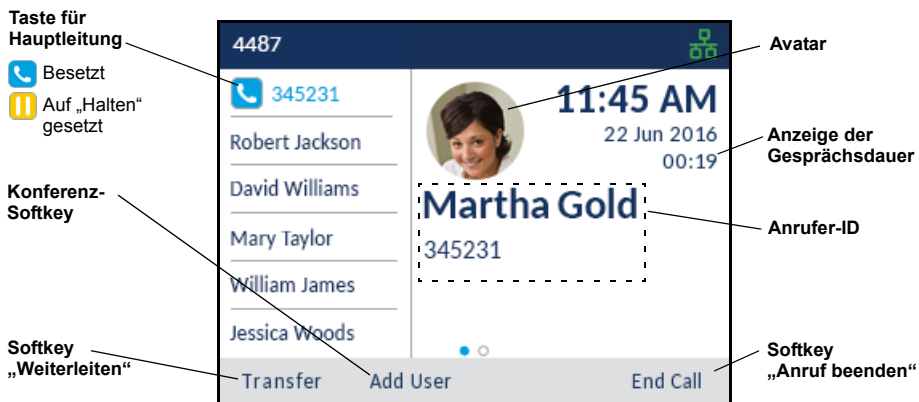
Taste für Hauptleitung

Besetzt

Auf „Halten“ gesetzt

Konferenz-Softkey

Softkey „Weiterleiten“

4487

345231

Robert Jackson

David Williams

Mary Taylor

William James

Jessica Woods

11:45 AM

22 Jun 2016

00:19

Martha Gold

345231

Transfer

Add User

End Call

Avatar

Anzeige der Gesprächsdauer

Anrufer-ID

Softkey „Anruf beenden“